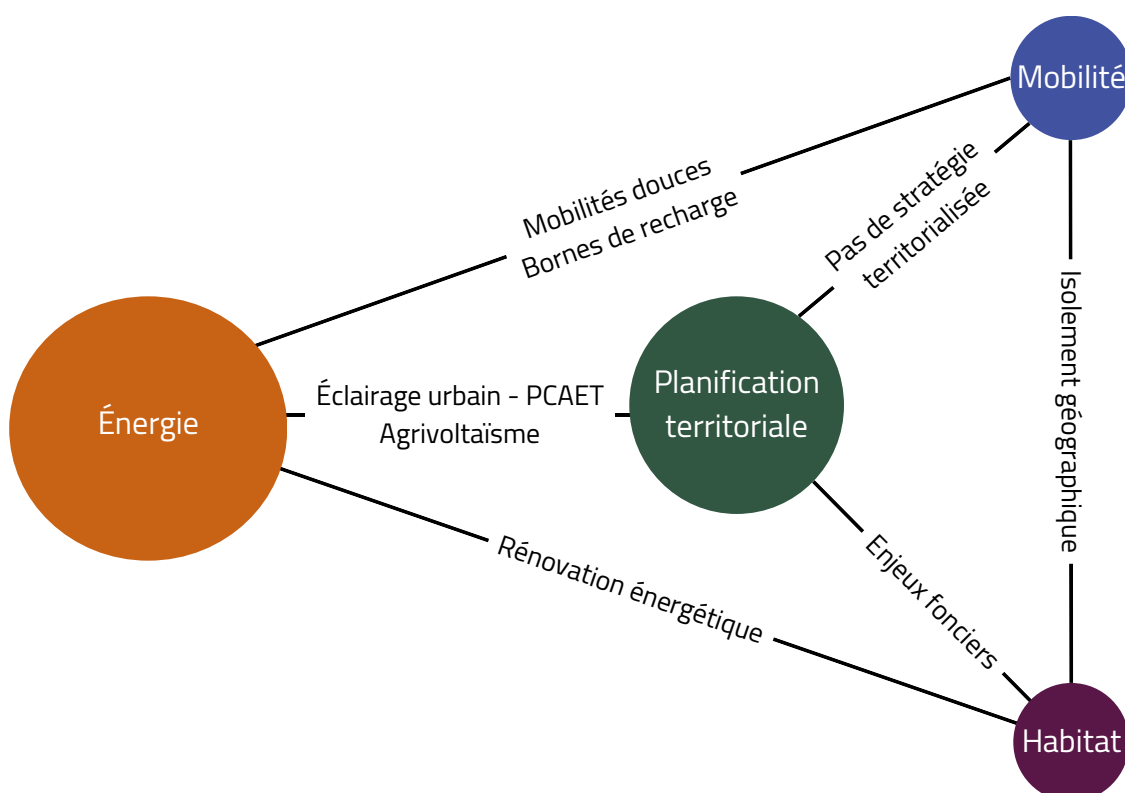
Mobilité

Mobilités douces
Bornes de recharge

Pas de stratégie territorialisée

Isolement géographique

Énergie

Éclairage urbain - PCAET
Agrivoltaïsme

Planification territoriale

Rénovation énergétique

Enjeux fonciers

Habitat